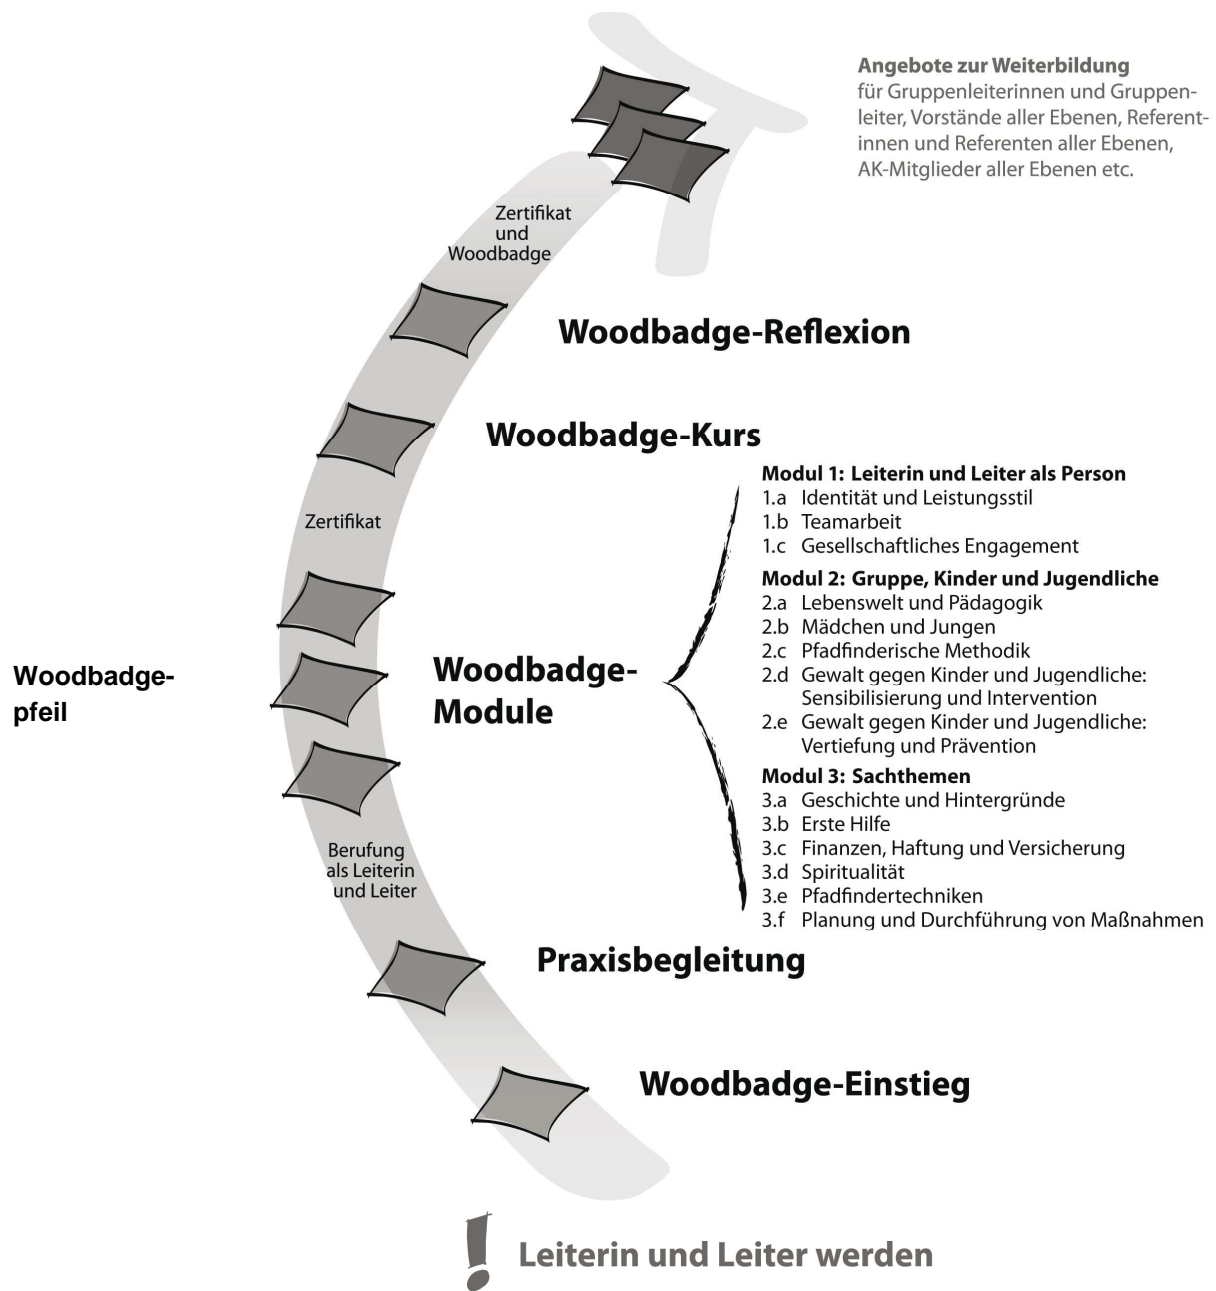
Angebote zur Weiterbildung
für Gruppenleiterinnen und Gruppenleiter, Vorstände aller Ebenen, Referentinnen und Referenten aller Ebenen, AK-Mitglieder aller Ebenen etc.

Zertifikat und Woodbadge

Woodbadge-Reflexion

Woodbadge-Kurs

Zertifikat

Modul 1: Leiterin und Leiter als Person
1.a Identität und Leistungsstil
1.b Teamarbeit
1.c Gesellschaftliches Engagement

Modul 2: Gruppe, Kinder und Jugendliche
2.a Lebenswelt und Pädagogik
2.b Mädchen und Jungen
2.c Pfadfinderische Methodik
2.d Gewalt gegen Kinder und Jugendliche: Sensibilisierung und Intervention
2.e Gewalt gegen Kinder und Jugendliche: Vertiefung und Prävention

Modul 3: Sachthemen
3.a Geschichte und Hintergründe
3.b Erste Hilfe
3.c Finanzen, Haftung und Versicherung
3.d Spiritualität
3.e Pfadfindertechniken
3.f Planung und Durchführung von Maßnahmen

Woodbadge-pfeil

Woodbadge-Module

Berufung als Leiterin und Leiter

Praxisbegleitung

Woodbadge-Einstieg

Leiterin und Leiter werden